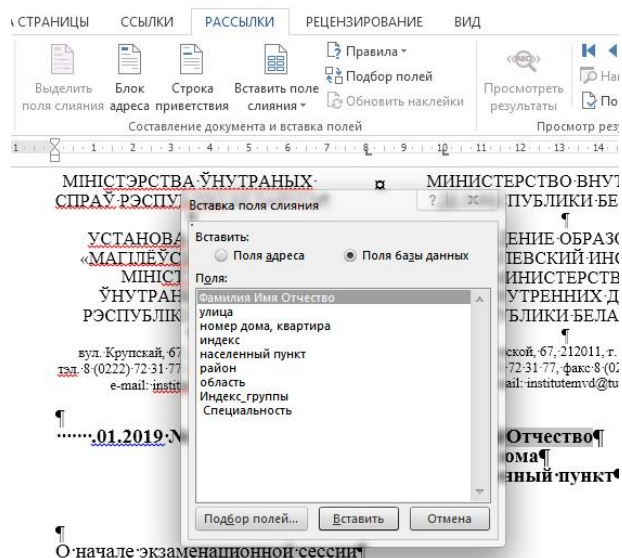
А СТРАНИЦЫ ССЫЛКИ РАССЫЛКИ РЕЦЕНЗИРОВАНИЕ ВИД

Выделить поля слияния
Блок адреса
Строка приветствия
Вставить поле слияния
Правила
Подбор полей
Обновить наклейки
Просмотреть результаты
Составление документа и вставка полей
Просмотр резу

1 · 2 · 3 · 4 · 5 · 6 · 7 · 8 · 9 · 10 · 11 · 12 · 13 · 14

МІНІСТЭРСТВА ЎНУТРАНЫХ СПРАЎ РЭСПУ

МИНИСТЕРСТВО ВНУТ ПУБЛИКИ БЕЛ

УСТАНОВА «МАГІЛЁЎС МІНІСТ ЎНУТРАН РЭСПУБЛІК

ЕНИЕ ОБРАЗО ЛЕВСКИЙ ИНС ИНИСТЕРСТВ УТРЕННИХ Д БЛИКИ БЕЛА

вул. Крупскай, 67 тэл. 8 (0222) 72 31 77 e-mail: instit

ской, 67, 212011, г. 72 31 77, факс 8 (02 ail: institutemvd@tu

¶
.......01.2019 N

Отчество¶
ома¶
нный пункт¶

¶
О начале экзаменационной сессии¶

Вставка поля слияния
?
Вставить:
Поля адреса
Поля базы данных
Поля:
Фамилия Имя Отчество
улица
номер дома, квартира
индекс
населенный пункт
район
область
Индекс_группы
Специальность
Подбор полей...
Вставить
Отмена